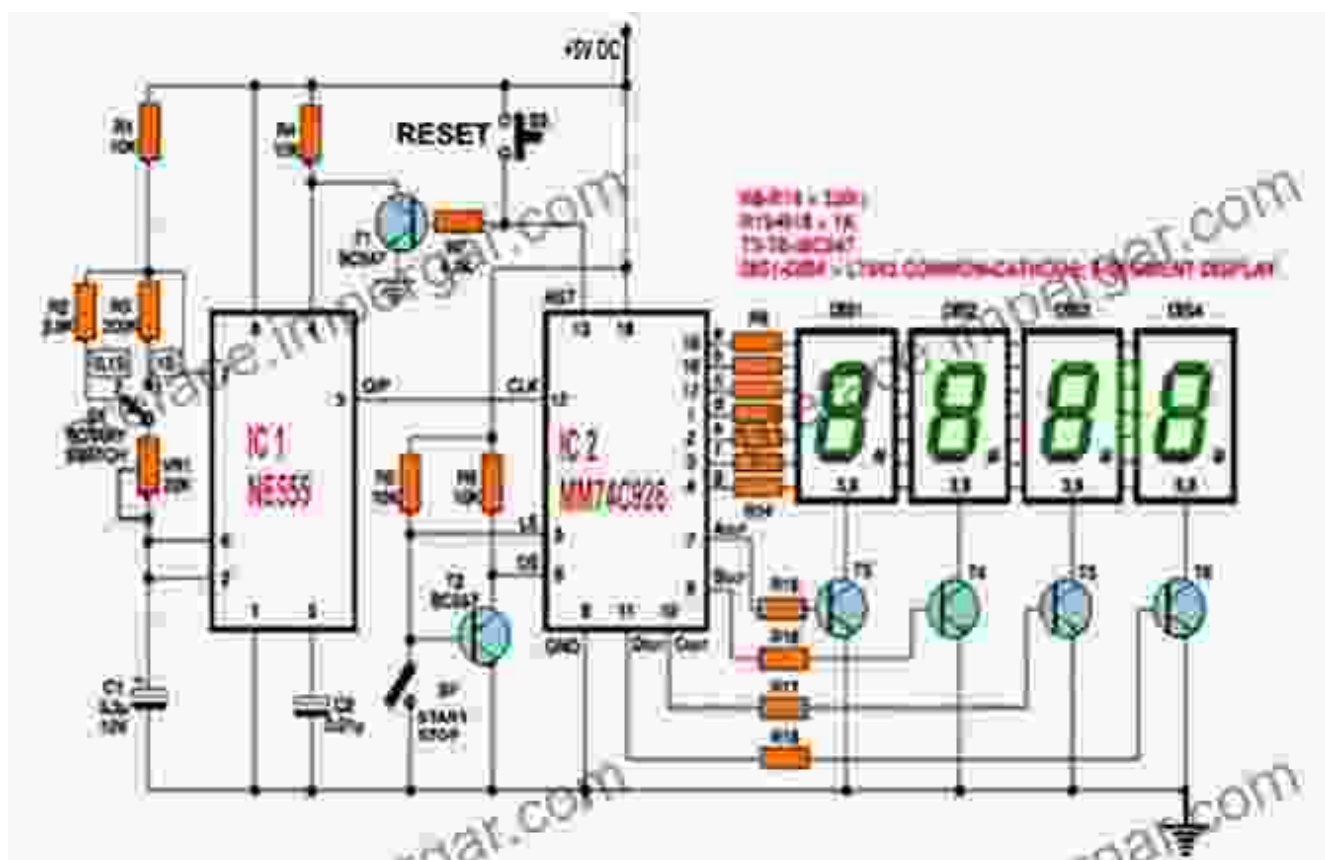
+5V DC

RESET

S3

R1 10K

R4 10K

T1 BC547

R7 4.3K

R2 2.2M

R3 220K

S1 ROTARY SWITCH

VR1 22K

8

4

7

3

O/P

6

2

1

5

IC 1 NE555

C1 3.3u 12V

C2 0.01u

RST

13

18

CLK

12

R5 10K

R6 10K

LE

5

DS

6

IC 2 MM74C926

T2 BC547

S2 START STOP

9

11

10

GND

Dsa

Dsb

Asa

Bsa

7

8

R8

R14

R8-R14 = 120Ω

R15-R18 = 1K

T3-T6-BC547

DS1-DS4 = LT543 COMMON-CATHODE 7-SEGMENT DISPLAY

DS1

DS2

DS3

DS4

3,8

3,8

3,8

3,8

R15

R16

R17

R18

T3

T4

T5

T6

homemade-circuits.com

swagatam innovations